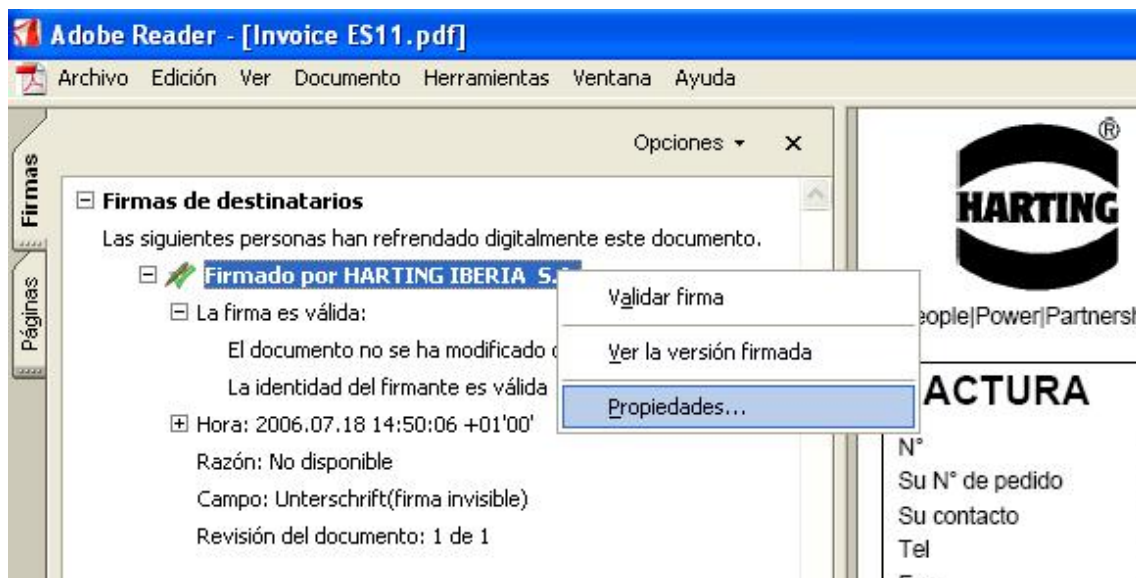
Adobe Reader - [Invoice ES11.pdf]

Archivo Edición Ver Documento Herramientas Ventana Ayuda

Firmas

Páginas

Opciones ▾ ✕

⊟ Firmas de destinatarios

Las siguientes personas han refrendado digitalmente este documento.

⊟ Firmado por HARTING IBERIA S.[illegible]

⊟ La firma es válida:

El documento no se ha modificado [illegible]

La identidad del firmante es válida

⊞ Hora: 2006.07.18 14:50:06 +01'00'

Razón: No disponible

Campo: Unterschrift(firma invisible)

Revisión del documento: 1 de 1

Validar firma

Ver la versión firmada

Propiedades...

®

HARTING

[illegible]eople|Power|Partnersh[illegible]

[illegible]ACTURA

N°

Su N° de pedido

Su contacto

Tel